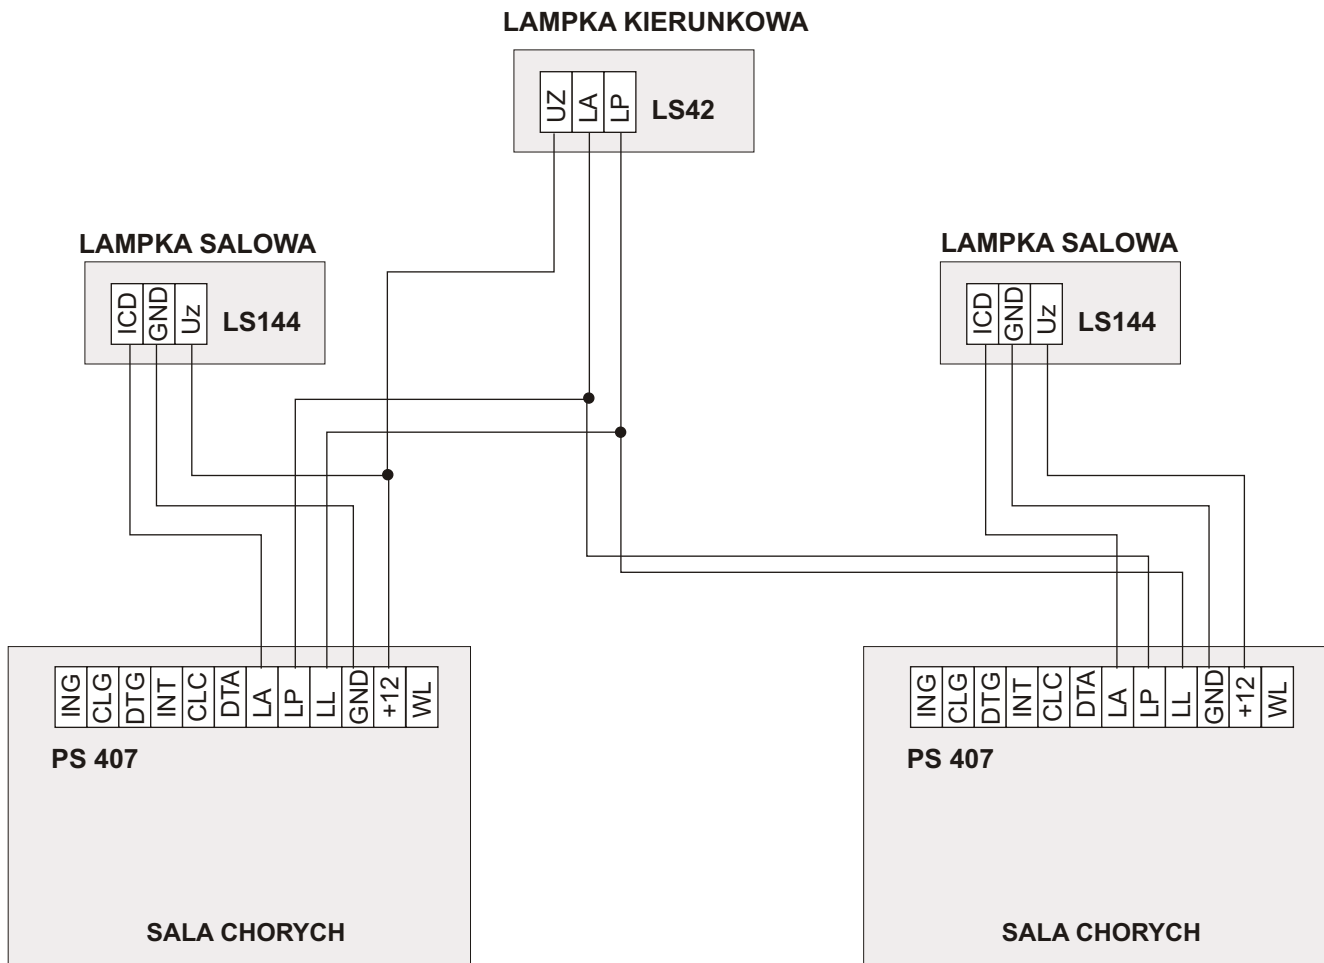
LAMPKA KIERUNKOWA

UZ LA LP LS42

LAMPKA SALOWA

ICD GND Uz LS144

LAMPKA SALOWA

ICD GND Uz LS144

ING CLG DTG INT CLC DTA LA LP LL GND +12 WL

PS 407

SALA CHORYCH

ING CLG DTG INT CLC DTA LA LP LL GND +12 WL

PS 407

SALA CHORYCH